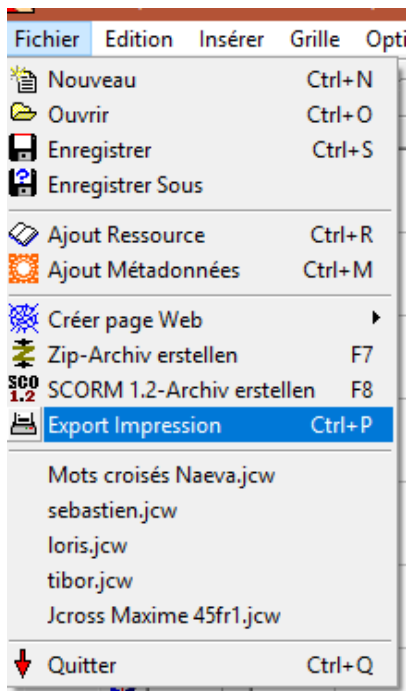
Fichier Edition Insérer Grille Opti

Nouveau Ctrl+N
Ouvrir Ctrl+O
Enregistrer Ctrl+S
Enregistrer Sous

Ajout Ressource Ctrl+R
Ajout Métadonnées Ctrl+M

Créer page Web
Zip-Archiv erstellen F7
SCO 1.2 SCORM 1.2-Archiv erstellen F8
Export Impression Ctrl+P

Mots croisés Naeva.jcw
sebastien.jcw
loris.jcw
tibor.jcw
Jcross Maxime 45fr1.jcw

Quitter Ctrl+Q